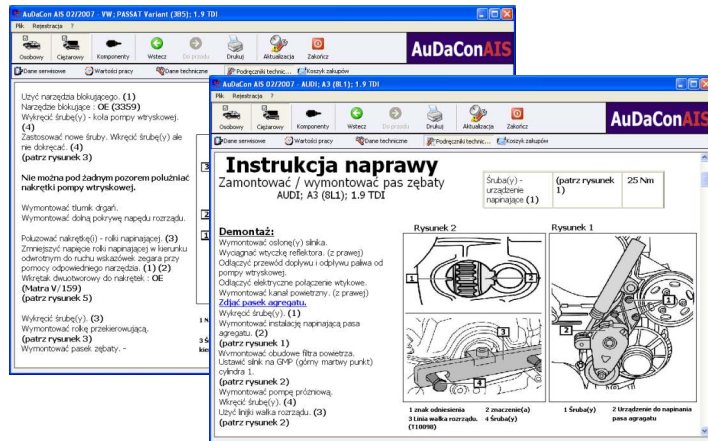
AuDaCon AIS 02/2007 - VW; PASSAT Variant (3B5); 1.9 TDI

Plik Rejestracja ?

Osobowy Ciężarowy Komponenty Wstecz Do przodu Drukuj Aktualizacja Zakończ

AuDaConAIS

Dane serwisowe Wartości pracy Dane techniczne Podręczniki technic... Koszyk zakupów

Użyć narzędzia blokującego. (1)
Narzędzie blokujące : OE (3359)
Wykręcić śrubę(y) - koła pompy wtryskowej. (4)
Zastosować nowe śruby. Wkręcić śrubę(y) ale nie dokręcać. (4)
(patrz rysunek 3)

Nie można pod żadnym pozorem poluźniać nakrętki pompy wtryskowej.

Wymontować tłumik drgań.
Wymontować dolną pokrywę napędu rozrządu.

Poluzować nakrętkę(i) - rolki napinającej. (3)
Zmniejszyć napięcie rolki napinającej w kierunku odwrotnym do ruchu wskazówek zegara przy pomocy odpowiedniego narzędzia. (1) (2)
Wkrętak dwuotworowy do nakrętek : OE (Matra V/159)
(patrz rysunek 5)

Wykręcić śrubę(y). (3)
Wymontować rolkę przekierowującą.
(patrz rysunek 3)
Wymontować pasek zębaty. -

AuDaCon AIS 02/2007 - AUDI; A3 (8L1); 1.9 TDI

Plik Rejestracja ?

Osobowy Ciężarowy Komponenty Wstecz Do przodu Drukuj Aktualizacja Zakończ

AuDaConAIS

Dane serwisowe Wartości pracy Dane techniczne Podręczniki technic... Koszyk zakupów

Instrukcja naprawy
Zamontować / wymontować pas zębaty
AUDI; A3 (8L1); 1.9 TDI

| Śruba(y) - urządzenie napinające (1) | (patrz rysunek 1) | 25 Nm |
|---|---|---|

Demontaż:
Wymontować osłonę(y) silnika.
Wyciągnąć wtyczkę reflektora. (z prawej)
Odłączyć przewód dopływu i odpływu paliwa od pompy wtryskowej.
Odłączyć elektryczne połączenie wtykowe.
Wymontować kanał powietrzny. (z prawej)
Zdjąć pasek agregatu.
Wykręcić śrubę(y). (1)
Wymontować instalację napinającą pasa agregatu. (2)
(patrz rysunek 1)
Wymontować obudowę filtra powietrza.
Ustawić silnik na GMP (górny martwy punkt) cylindra 1.
(patrz rysunek 2)
Wymontować pompę próżniową.
Wykręcić śrubę(y). (4)
Użyć linijki wałka rozrządu. (3)
(patrz rysunek 2)

Rysunek 2
Rysunek 1

1 znak odniesienia 2 znaczenie(a) 3 Linia wałka rozrządu. (T10098) 4 Śruba(y)

1 Śruba(y) 2 Urządzenie do napinania pasa agragatu